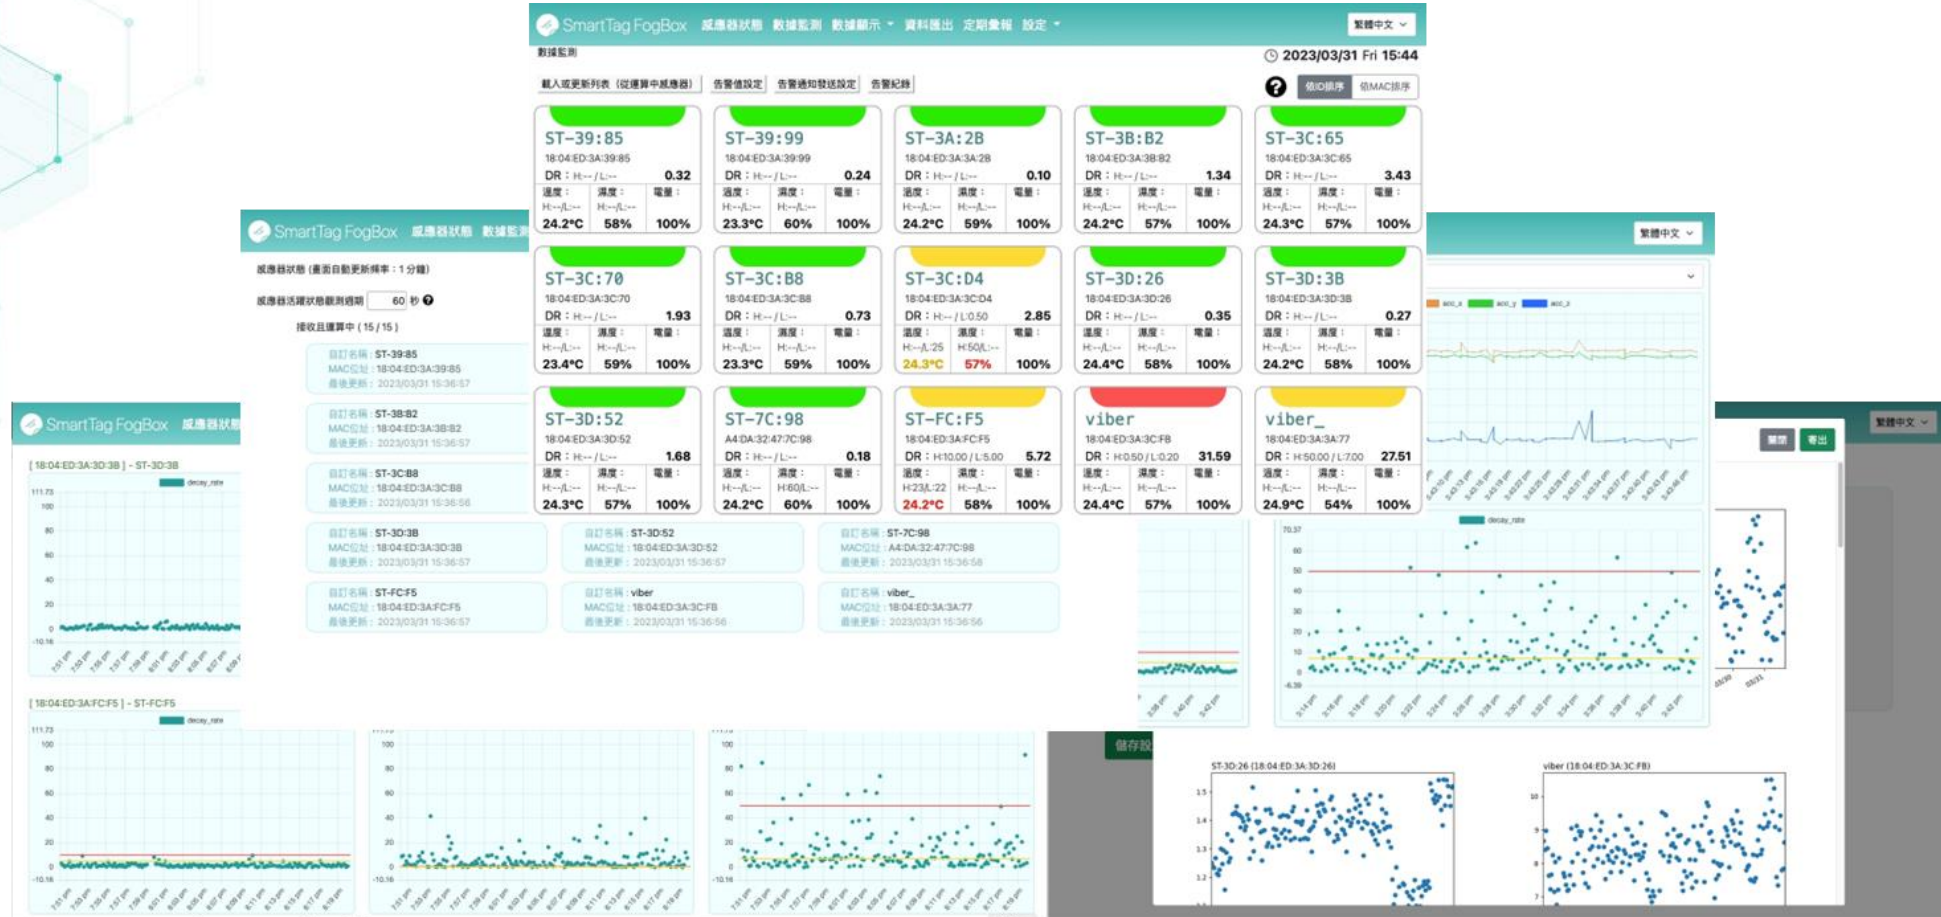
SmartTag FogBox 感應器狀態 數據監測 數據顯示 資料匯出 定期彙報 設定

繁體中文

數據監測

2023/03/31 Fri 15:44

載入或更新列表（從運算中感應器） 告警值設定 告警通知發送設定 告警紀錄

依ID排序 依MAC排序

| ST-39:85 | ST-39:99 | ST-3A:2B | ST-3B:B2 | ST-3C:65 |
|---|---|---|---|---|
| 18:04:ED:3A:39:85 | 18:04:ED:3A:39:99 | 18:04:ED:3A:3A:2B | 18:04:ED:3A:3B:B2 | 18:04:ED:3A:3C:65 |
| DR：H:-- / L:-- 0.32 | DR：H:-- / L:-- 0.24 | DR：H:-- / L:-- 0.10 | DR：H:-- / L:-- 1.34 | DR：H:-- / L:-- 3.43 |
| 溫度：H:--/L:-- 24.2°C 濕度：H:--/L:-- 58% 電量：100% | 溫度：H:--/L:-- 23.3°C 濕度：H:--/L:-- 60% 電量：100% | 溫度：H:--/L:-- 24.2°C 濕度：H:--/L:-- 59% 電量：100% | 溫度：H:--/L:-- 24.2°C 濕度：H:--/L:-- 57% 電量：100% | 溫度：H:--/L:-- 24.3°C 濕度：H:--/L:-- 57% 電量：100% |

| ST-3C:70 | ST-3C:B8 | ST-3C:D4 | ST-3D:26 | ST-3D:3B |
|---|---|---|---|---|
| 18:04:ED:3A:3C:70 | 18:04:ED:3A:3C:B8 | 18:04:ED:3A:3C:D4 | 18:04:ED:3A:3D:26 | 18:04:ED:3A:3D:3B |
| DR：H:-- / L:-- 1.93 | DR：H:-- / L:-- 0.73 | DR：H:-- / L:0.50 2.85 | DR：H:-- / L:-- 0.35 | DR：H:-- / L:-- 0.27 |
| 溫度：H:--/L:-- 23.4°C 濕度：H:--/L:-- 59% 電量：100% | 溫度：H:--/L:-- 23.3°C 濕度：H:--/L:-- 59% 電量：100% | 溫度：H:--/L:25 24.3°C 濕度：H:50/L:-- 57% 電量：100% | 溫度：H:--/L:-- 24.4°C 濕度：H:--/L:-- 58% 電量：100% | 溫度：H:--/L:-- 24.2°C 濕度：H:--/L:-- 58% 電量：100% |

| ST-3D:52 | ST-7C:98 | ST-FC:F5 | viber | viber_ |
|---|---|---|---|---|
| 18:04:ED:3A:3D:52 | A4:DA:32:47:7C:98 | 18:04:ED:3A:FC:F5 | 18:04:ED:3A:3C:FB | 18:04:ED:3A:3A:77 |
| DR：H:-- / L:-- 1.68 | DR：H:-- / L:-- 0.18 | DR：H:10.00 / L:5.00 5.72 | DR：H:0.50 / L:0.20 31.59 | DR：H:50.00 / L:7.00 27.51 |
| 溫度：H:--/L:-- 24.3°C 濕度：H:--/L:-- 57% 電量：100% | 溫度：H:--/L:-- 24.2°C 濕度：H:60/L:-- 60% 電量：100% | 溫度：H:23/L:22 24.2°C 濕度：H:--/L:-- 58% 電量：100% | 溫度：H:--/L:-- 24.4°C 濕度：H:--/L:-- 57% 電量：100% | 溫度：H:--/L:-- 24.9°C 濕度：H:--/L:-- 54% 電量：100% |

SmartTag FogBox 感應器狀態 數據監測

感應器狀態 (畫面自動更新頻率：1 分鐘)

感應器活躍狀態觀測週期 60 秒

接收且運算中 ( 15 / 15 )

自訂名稱：ST-39:85 MAC位址：18:04:ED:3A:39:85 最後更新：2023/03/31 15:36:57
自訂名稱：ST-3B:B2 MAC位址：18:04:ED:3A:3B:B2 最後更新：2023/03/31 15:36:57
自訂名稱：ST-3C:B8 MAC位址：18:04:ED:3A:3C:B8 最後更新：2023/03/31 15:36:56
自訂名稱：ST-3D:3B MAC位址：18:04:ED:3A:3D:3B 最後更新：2023/03/31 15:36:57
自訂名稱：ST-3D:52 MAC位址：18:04:ED:3A:3D:52 最後更新：2023/03/31 15:36:57
自訂名稱：ST-7C:98 MAC位址：A4:DA:32:47:7C:98 最後更新：2023/03/31 15:36:58
自訂名稱：ST-FC:F5 MAC位址：18:04:ED:3A:FC:F5 最後更新：2023/03/31 15:36:57
自訂名稱：viber MAC位址：18:04:ED:3A:3C:FB 最後更新：2023/03/31 15:36:56
自訂名稱：viber_ MAC位址：18:04:ED:3A:3A:77 最後更新：2023/03/31 15:36:56

SmartTag FogBox 感應器狀態

[ 18:04:ED:3A:3D:3B ] - ST-3D:3B
decay_rate

[ 18:04:ED:3A:FC:F5 ] - ST-FC:F5
decay_rate

繁體中文

acc_x acc_y acc_z

decay_rate

繁體中文 重設 匯出

儲存設

ST-3D:26 (18:04:ED:3A:3D:26)

viber (18:04:ED:3A:3C:FB)